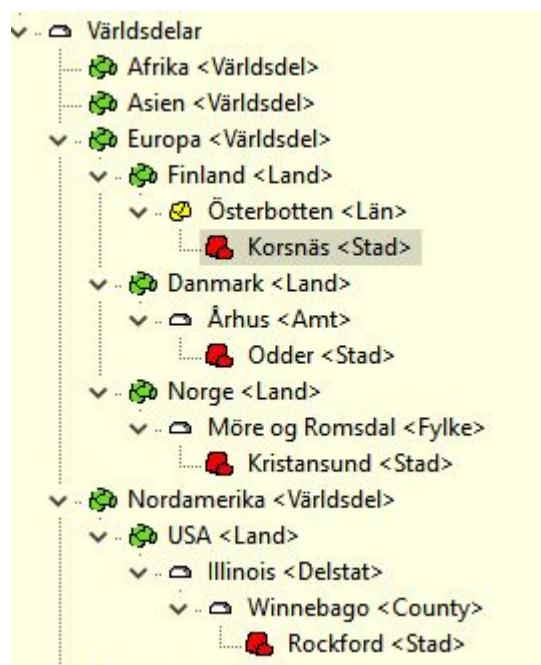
Världsdelar
Afrika <Världsdel>
Asien <Världsdel>
Europa <Världsdel>
Finland <Land>
Österbotten <Län>
Korsnäs <Stad>
Danmark <Land>
Århus <Amt>
Odder <Stad>
Norge <Land>
Möre og Romsdal <Fylke>
Kristansund <Stad>
Nordamerika <Världsdel>
USA <Land>
Illinois <Delstat>
Winnebago <County>
Rockford <Stad>